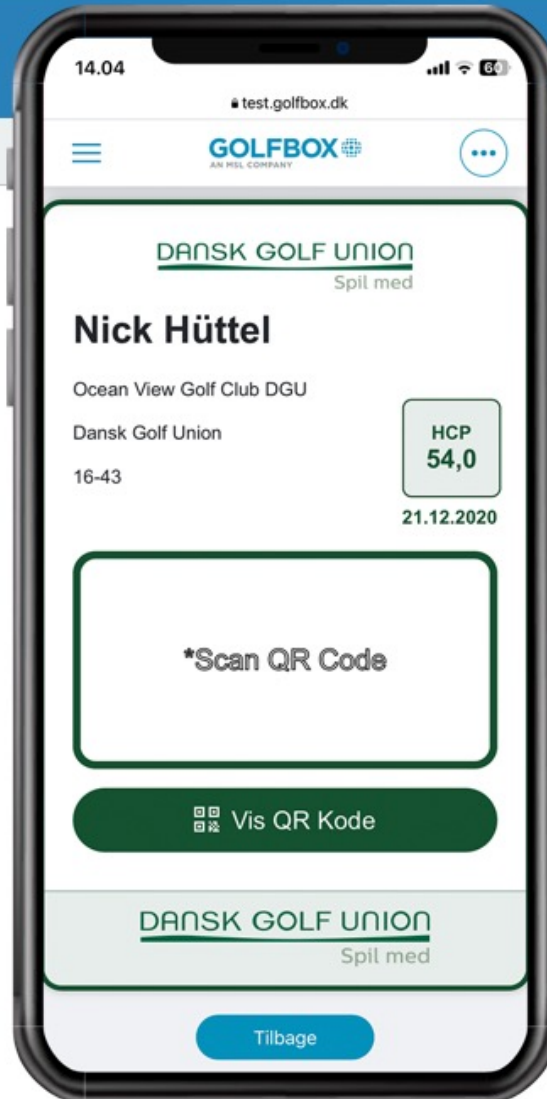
14.04

60

test.golfbox.dk

GOLFBOX
AN MSL COMPANY

DANSK GOLF UNION
Spil med

Nick Hüttel

Ocean View Golf Club DGU

Dansk Golf Union

16-43

HCP
54,0

21.12.2020

*Scan QR Code

Vis QR Kode

DANSK GOLF UNION
Spil med

Tilbage